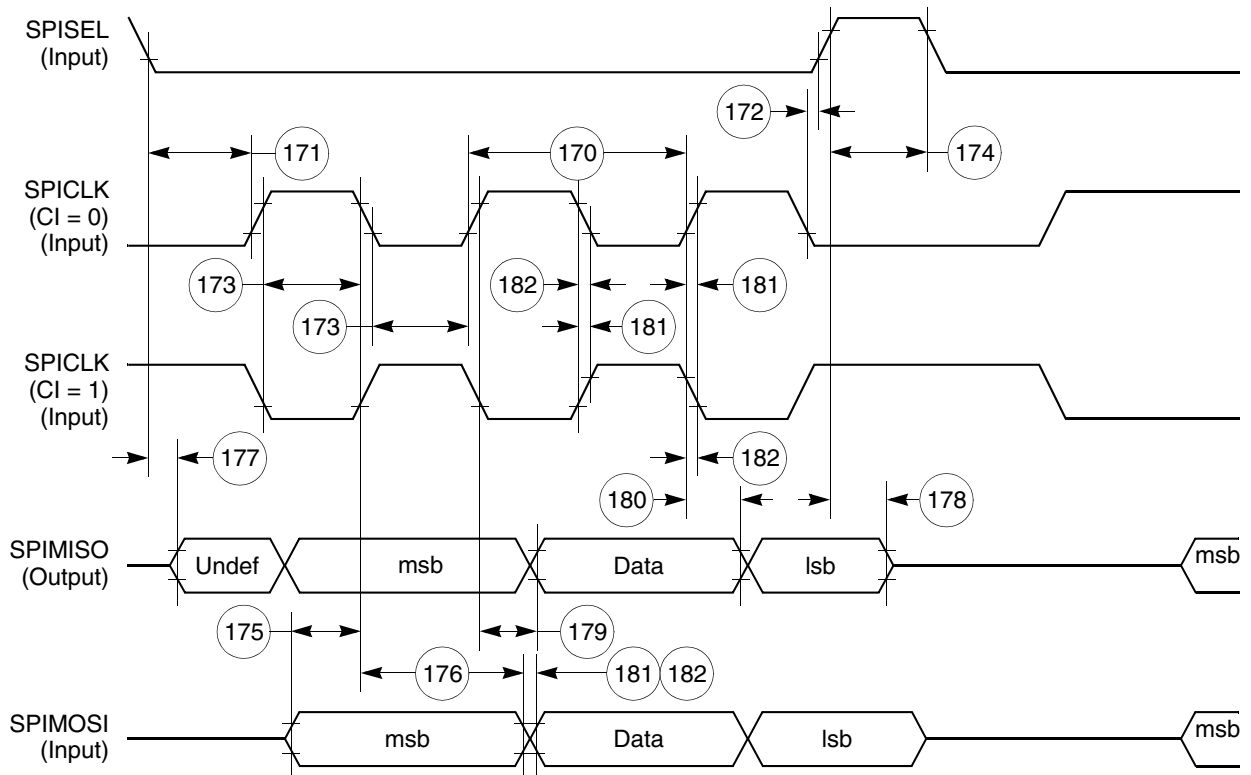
SPISEL
(Input)

172

171

170

174

SPICLK
(CI = 0)
(Input)

173

182

181

173

181

SPICLK
(CI = 1)
(Input)

177

182

180

178

SPIMISO
(Output)

Undef

msb

Data

lsb

msb

175

179

176

181

182

SPIMOSI
(Input)

msb

Data

lsb

msb